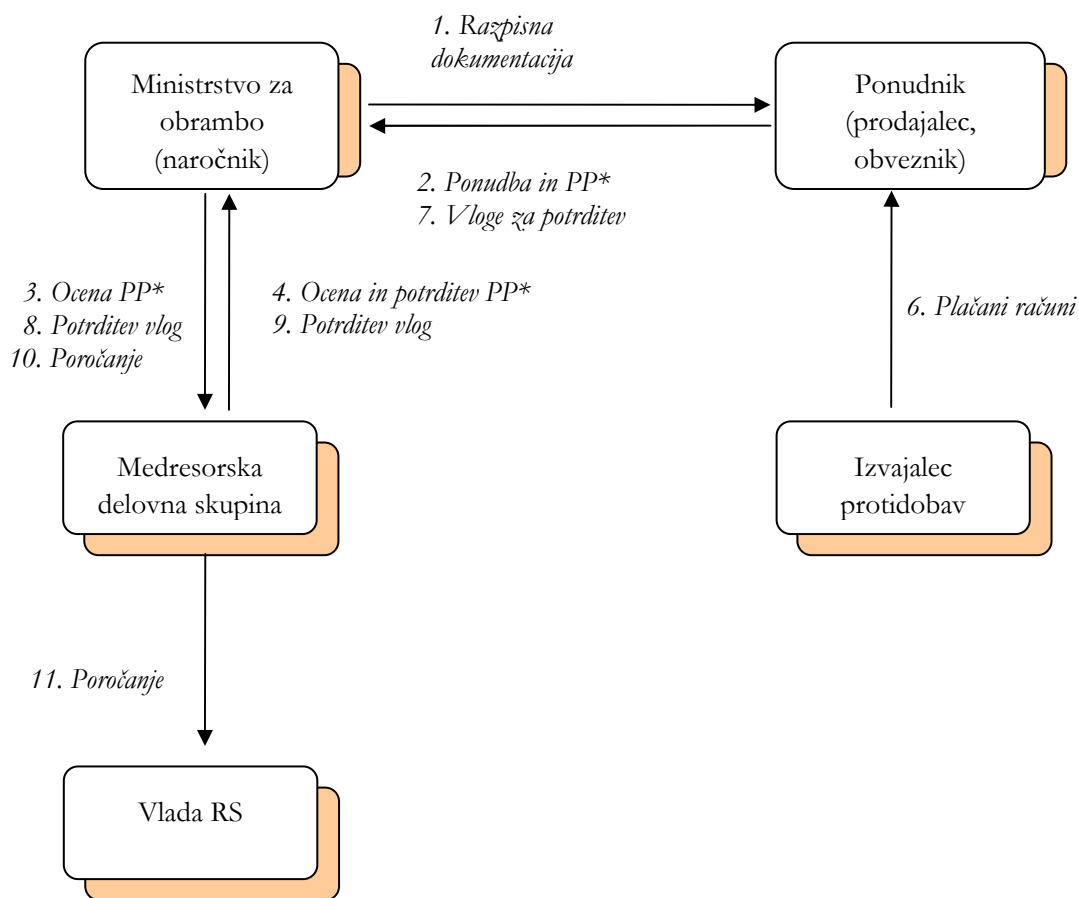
Ministrstvo za obrambo (naročnik)

1. Razpisna dokumentacija

Ponudnik (prodajalec, obveznik)

2. Ponudba in PP*
7. Vloge za potrditev

3. Ocena PP*
8. Potrditev vlog
10. Poročanje

4. Ocena in potrditev PP*
9. Potrditev vlog

6. Plačani računi

Medresorska delovna skupina

Izvajalec protidobav

11. Poročanje

Vlada RS